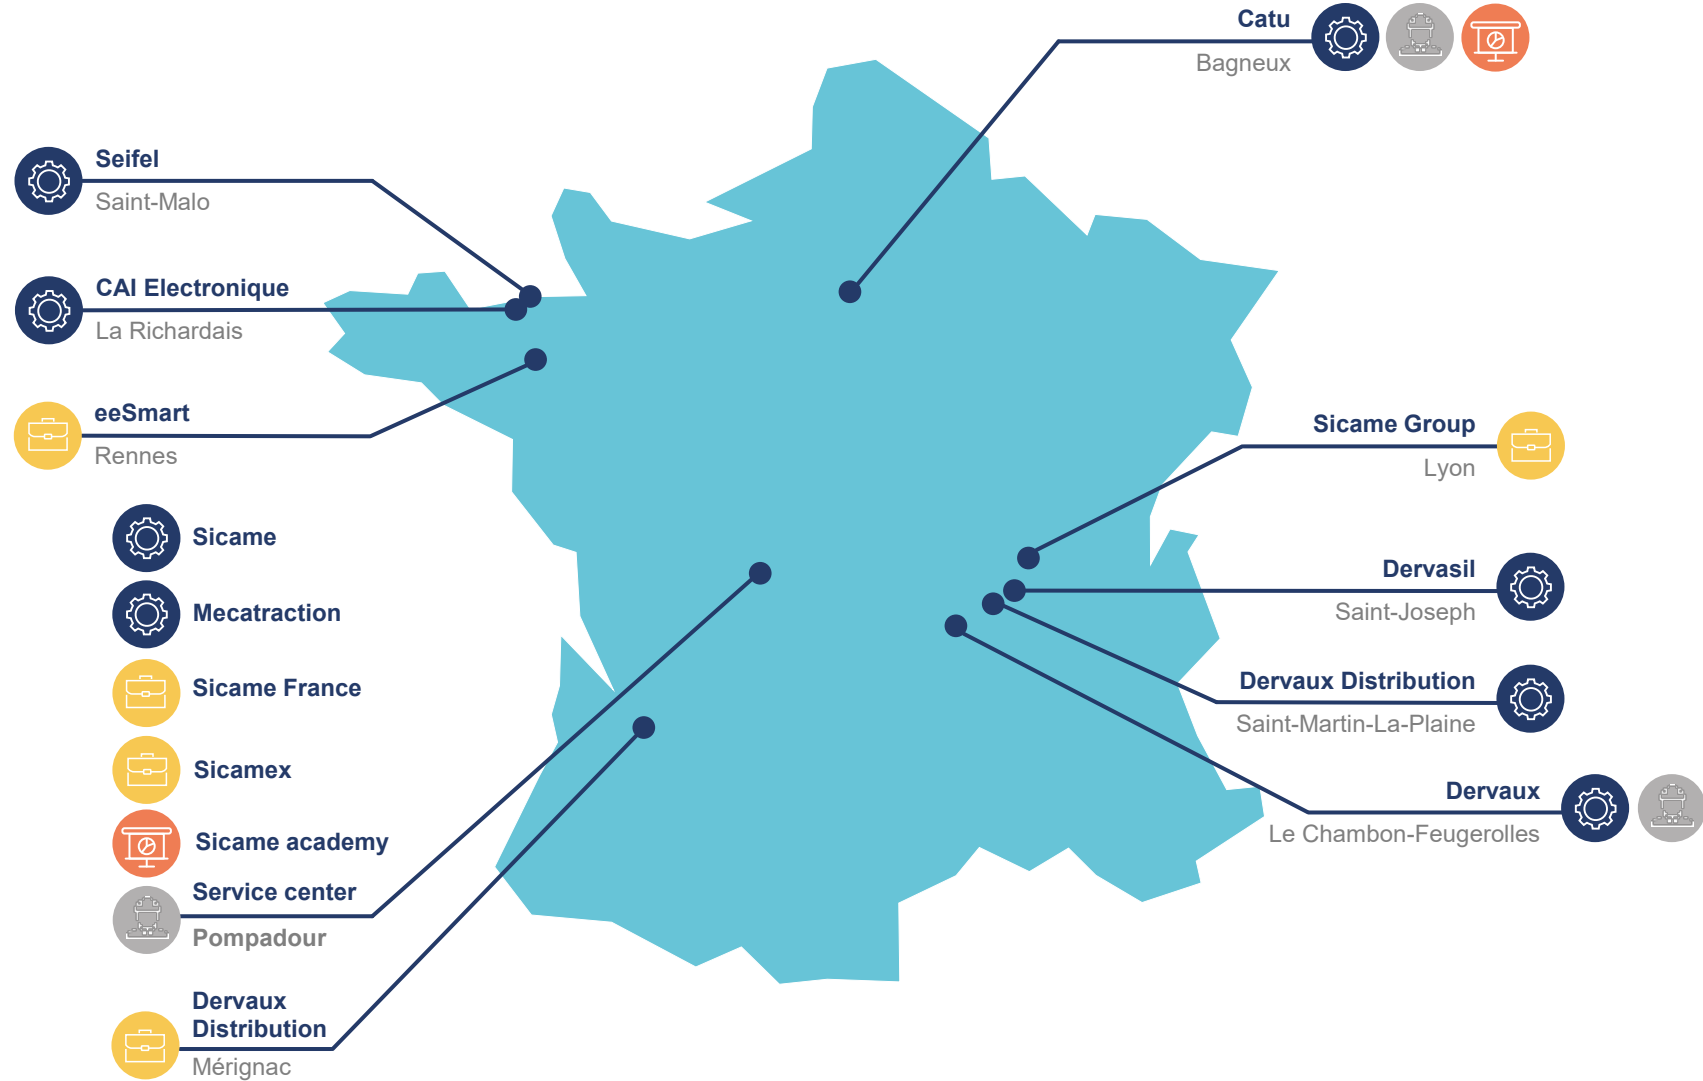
Catu
Bagneux

Seifel
Saint-Malo

CAI Electronique
La Richardais

eeSmart
Rennes

Sicame Group
Lyon

Sicame
Mecatraction
Sicame France
Sicamex
Sicame academy
Service center
Pompadour

Dervasil
Saint-Joseph

Dervaux Distribution
Saint-Martin-La-Plaine

Dervaux
Le Chambon-Feugerolles

Dervaux Distribution
Mérignac